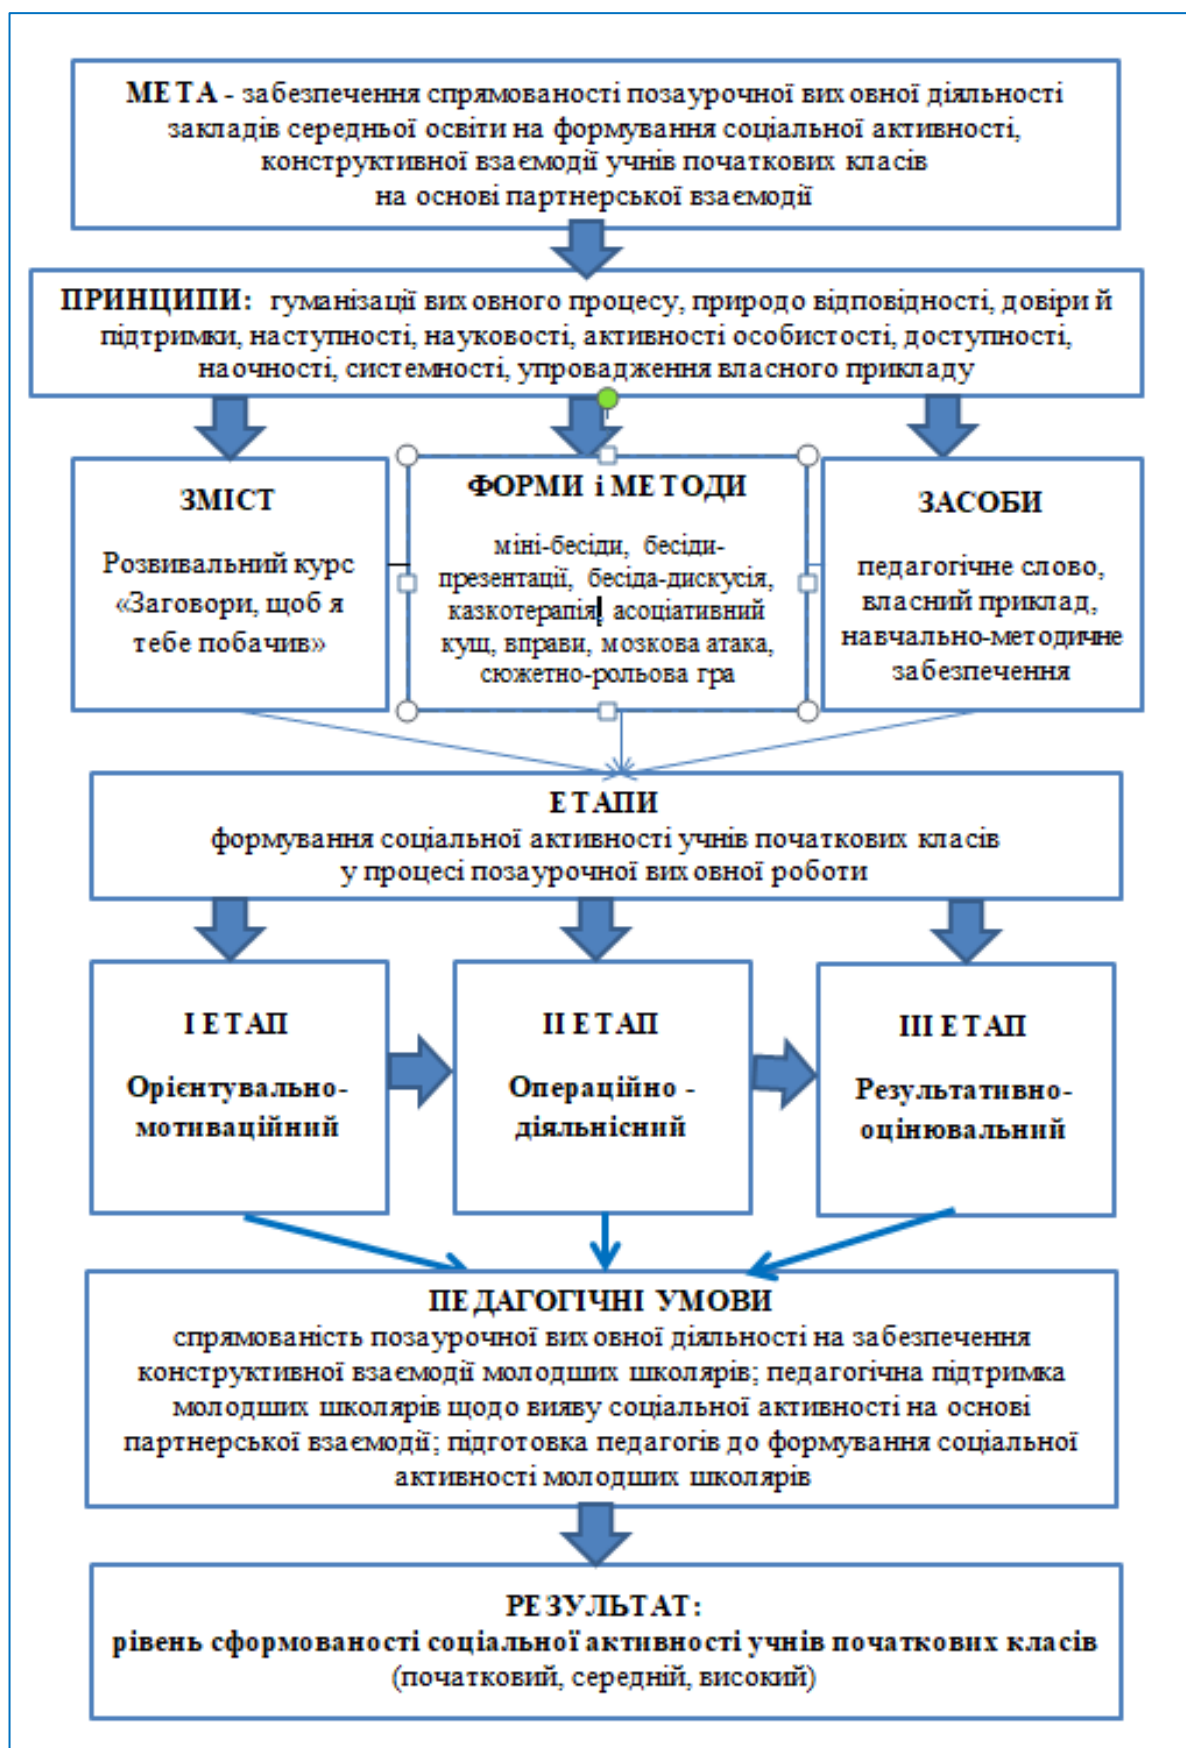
МЕТА - забезпечення спрямованості позаурочної виховної діяльності закладів середньої освіти на формування соціальної активності, конструктивної взаємодії учнів початкових класів на основі партнерської взаємодії

ПРИНЦИПИ: гуманізації виховного процесу, природо відповідності, довіри й підтримки, наступності, науковості, активності особистості, доступності, наочності, системності, упровадження власного прикладу

ЗМІСТ

Розвивальний курс «Заговори, щоб я тебе побачив»

ФОРМИ і МЕТОДИ

міні-бесіди, бесіди-презентації, бесіда-дискусія, казкотерапія, асоціативний кущ, вправи, мозкова атака, сюжетно-рольова гра

ЗАСОБИ

педагогічне слово, власний приклад, навчально-методичне забезпечення

ЕТАПИ
формування соціальної активності учнів початкових класів у процесі позаурочної виховної роботи

І ЕТАП

Орієнтувально-мотиваційний

ІІ ЕТАП

Операційно - діяльнісний

ІІІ ЕТАП

Результативно-оцінювальний

ПЕДАГОГІЧНІ УМОВИ
спрямованість позаурочної виховної діяльності на забезпечення конструктивної взаємодії молодших школярів; педагогічна підтримка молодших школярів щодо вияву соціальної активності на основі партнерської взаємодії; підготовка педагогів до формування соціальної активності молодших школярів

РЕЗУЛЬТАТ:
рівень сформованості соціальної активності учнів початкових класів (початковий, середній, високий)